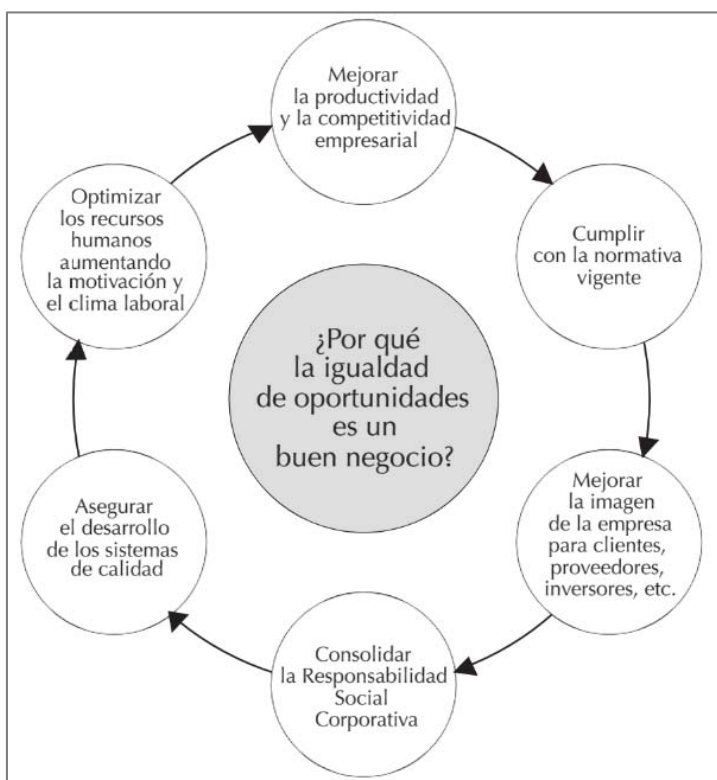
Mejorar la productividad y la competitividad empresarial

Cumplir con la normativa vigente

Mejorar la imagen de la empresa para clientes, proveedores, inversores, etc.

Consolidar la Responsabilidad Social Corporativa

Asegurar el desarrollo de los sistemas de calidad

Optimizar los recursos humanos aumentando la motivación y el clima laboral

¿Por qué la igualdad de oportunidades es un buen negocio?